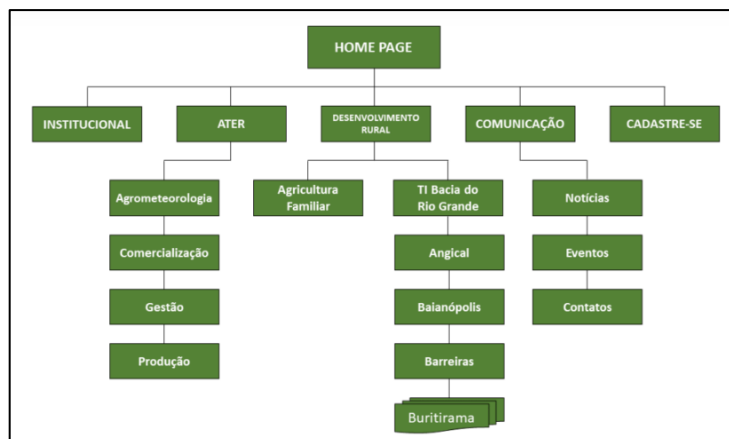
HOME PAGE

INSTITUCIONAL

ATER

DESENVOLVIMENTO RURAL

COMUNICAÇÃO

CADASTRE-SE

Agrometeorologia

Comercialização

Gestão

Produção

Agricultura Familiar

TI Bacia do Rio Grande

Angical

Baianópolis

Barreiras

Buritirama

Notícias

Eventos

Contatos